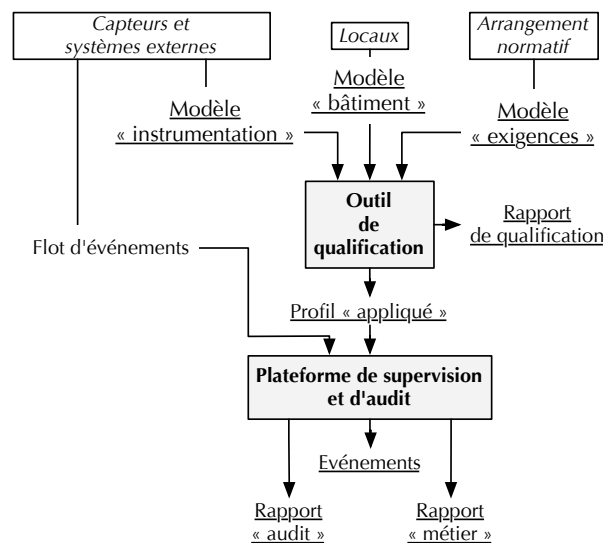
Capteurs et systèmes externes

Locaux

Arrangement normatif

Modèle « bâtiment »

Modèle « instrumentation »

Modèle « exigences »

Outil de qualification

Rapport de qualification

Flot d'événements

Profil « appliqué »

Plateforme de supervision et d'audit

Evénements

Rapport « audit »

Rapport « métier »